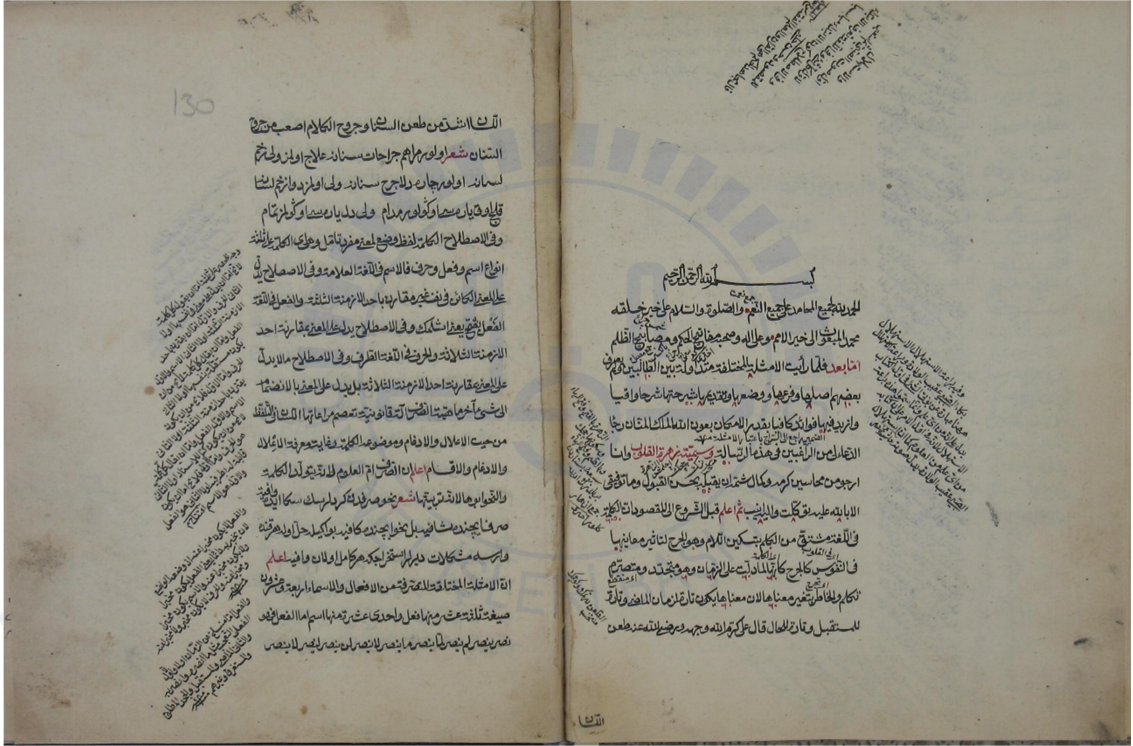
130

بسم الله الرحمن الرحيم

الحمد لله جامع المحامد على جميع النعم والصلوة والسلام على خير خلقه محمد المبعوث الى خير الامم وعلى آله وصحبه مفاتيح الحكم ومصابيح الظلم اما بعد فلما رأيت الامثلة المختلفة مفيدة للمبتدئين الطالبين في معرفة بعضهم اصلها وفرعها وضعتها وقيدتها بتقييد مناسب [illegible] وازدتها فوائد كافية بقدر الامكان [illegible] الى المشتاقين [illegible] من الراغبين في هذه الرسالة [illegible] نزهة القلوب وانا ارجو من محاسن كرمهم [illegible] بعين القبول وما توفيقي الا بالله عليه توكلت واليه انيب ثم اعلم قبل الشروع في المقصود ان الكلمة في اللغة مشتقة من الكلم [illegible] ثم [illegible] لتاثير معانيها في النفوس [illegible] وهو مستقبل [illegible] الكلام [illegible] ان يكون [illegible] للمستقبل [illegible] الله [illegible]

الثاني

الثالث اشد من طعن السنان وجرح الكلام اصعب من جرح السنان شعر ولهم جراحات سنان علاج اولها ولجرح لسان ولهم جراحات ولا جرح لسان ولي اولها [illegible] قلبي وقد ابادها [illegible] ولي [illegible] تمام وفي الاصطلاح الكلمة لفظ وضع لمعنى مفرد وهي على ثلاثة انواع اسم وفعل وحرف فالاسم في اللغة العلامة وفي الاصطلاح ما دل على المعنى الكائن في نفسه غير مقارن باحد الازمنة الثلاثة والفعل في اللغة الفعل بفتح الفاء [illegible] وفي الاصطلاح ما دل على معنى مقارن باحد الازمنة الثلاثة والحرف في اللغة الطرف وفي الاصطلاح ما لا يدل على معنى مقارن باحد الازمنة الثلاثة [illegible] بل يدل على المعنى بالانضمام الى الشيء الاخر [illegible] تصميم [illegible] الثلاث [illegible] من حيث الاعلال والادغام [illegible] الكلمة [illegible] والادغام والاقسام اعلم ان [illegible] العلوم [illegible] والقواعد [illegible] اشعر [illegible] صرفا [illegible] والرسه من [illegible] اعلم ان الامثلة المختلفة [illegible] من الافعال والاسماء اربعة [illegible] صيغة ثلاثة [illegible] نصر ينصر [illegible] لم ينصر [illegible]